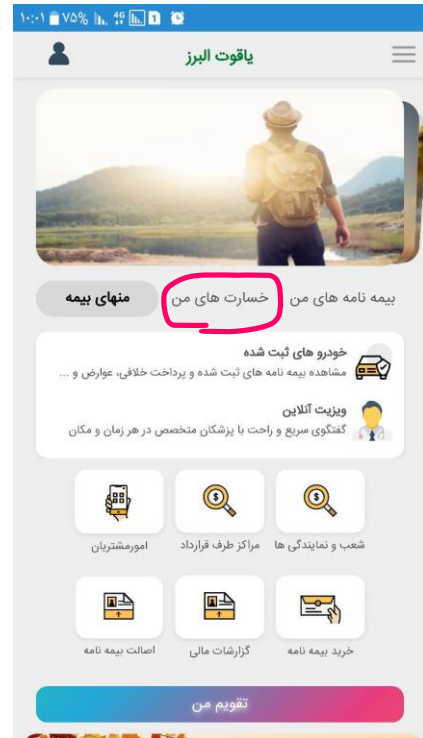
۱۰:۰۱ ۷۵%

یاقوت البرز

بیمه نامه های من
خسارت های من
منهای بیمه

خودرو های ثبت شده
مشاهده بیمه نامه های ثبت شده و پرداخت خلافی، عوارض و ...

ویزیت آنلاین
گفتگوی سریع و راحت با پزشکان متخصص در هر زمان و مکان

شعب و نمایندگی ها
مراکز طرف قرارداد
امورمشتریان

خرید بیمه نامه
گزارشات مالی
اصالت بیمه نامه

تقویم من